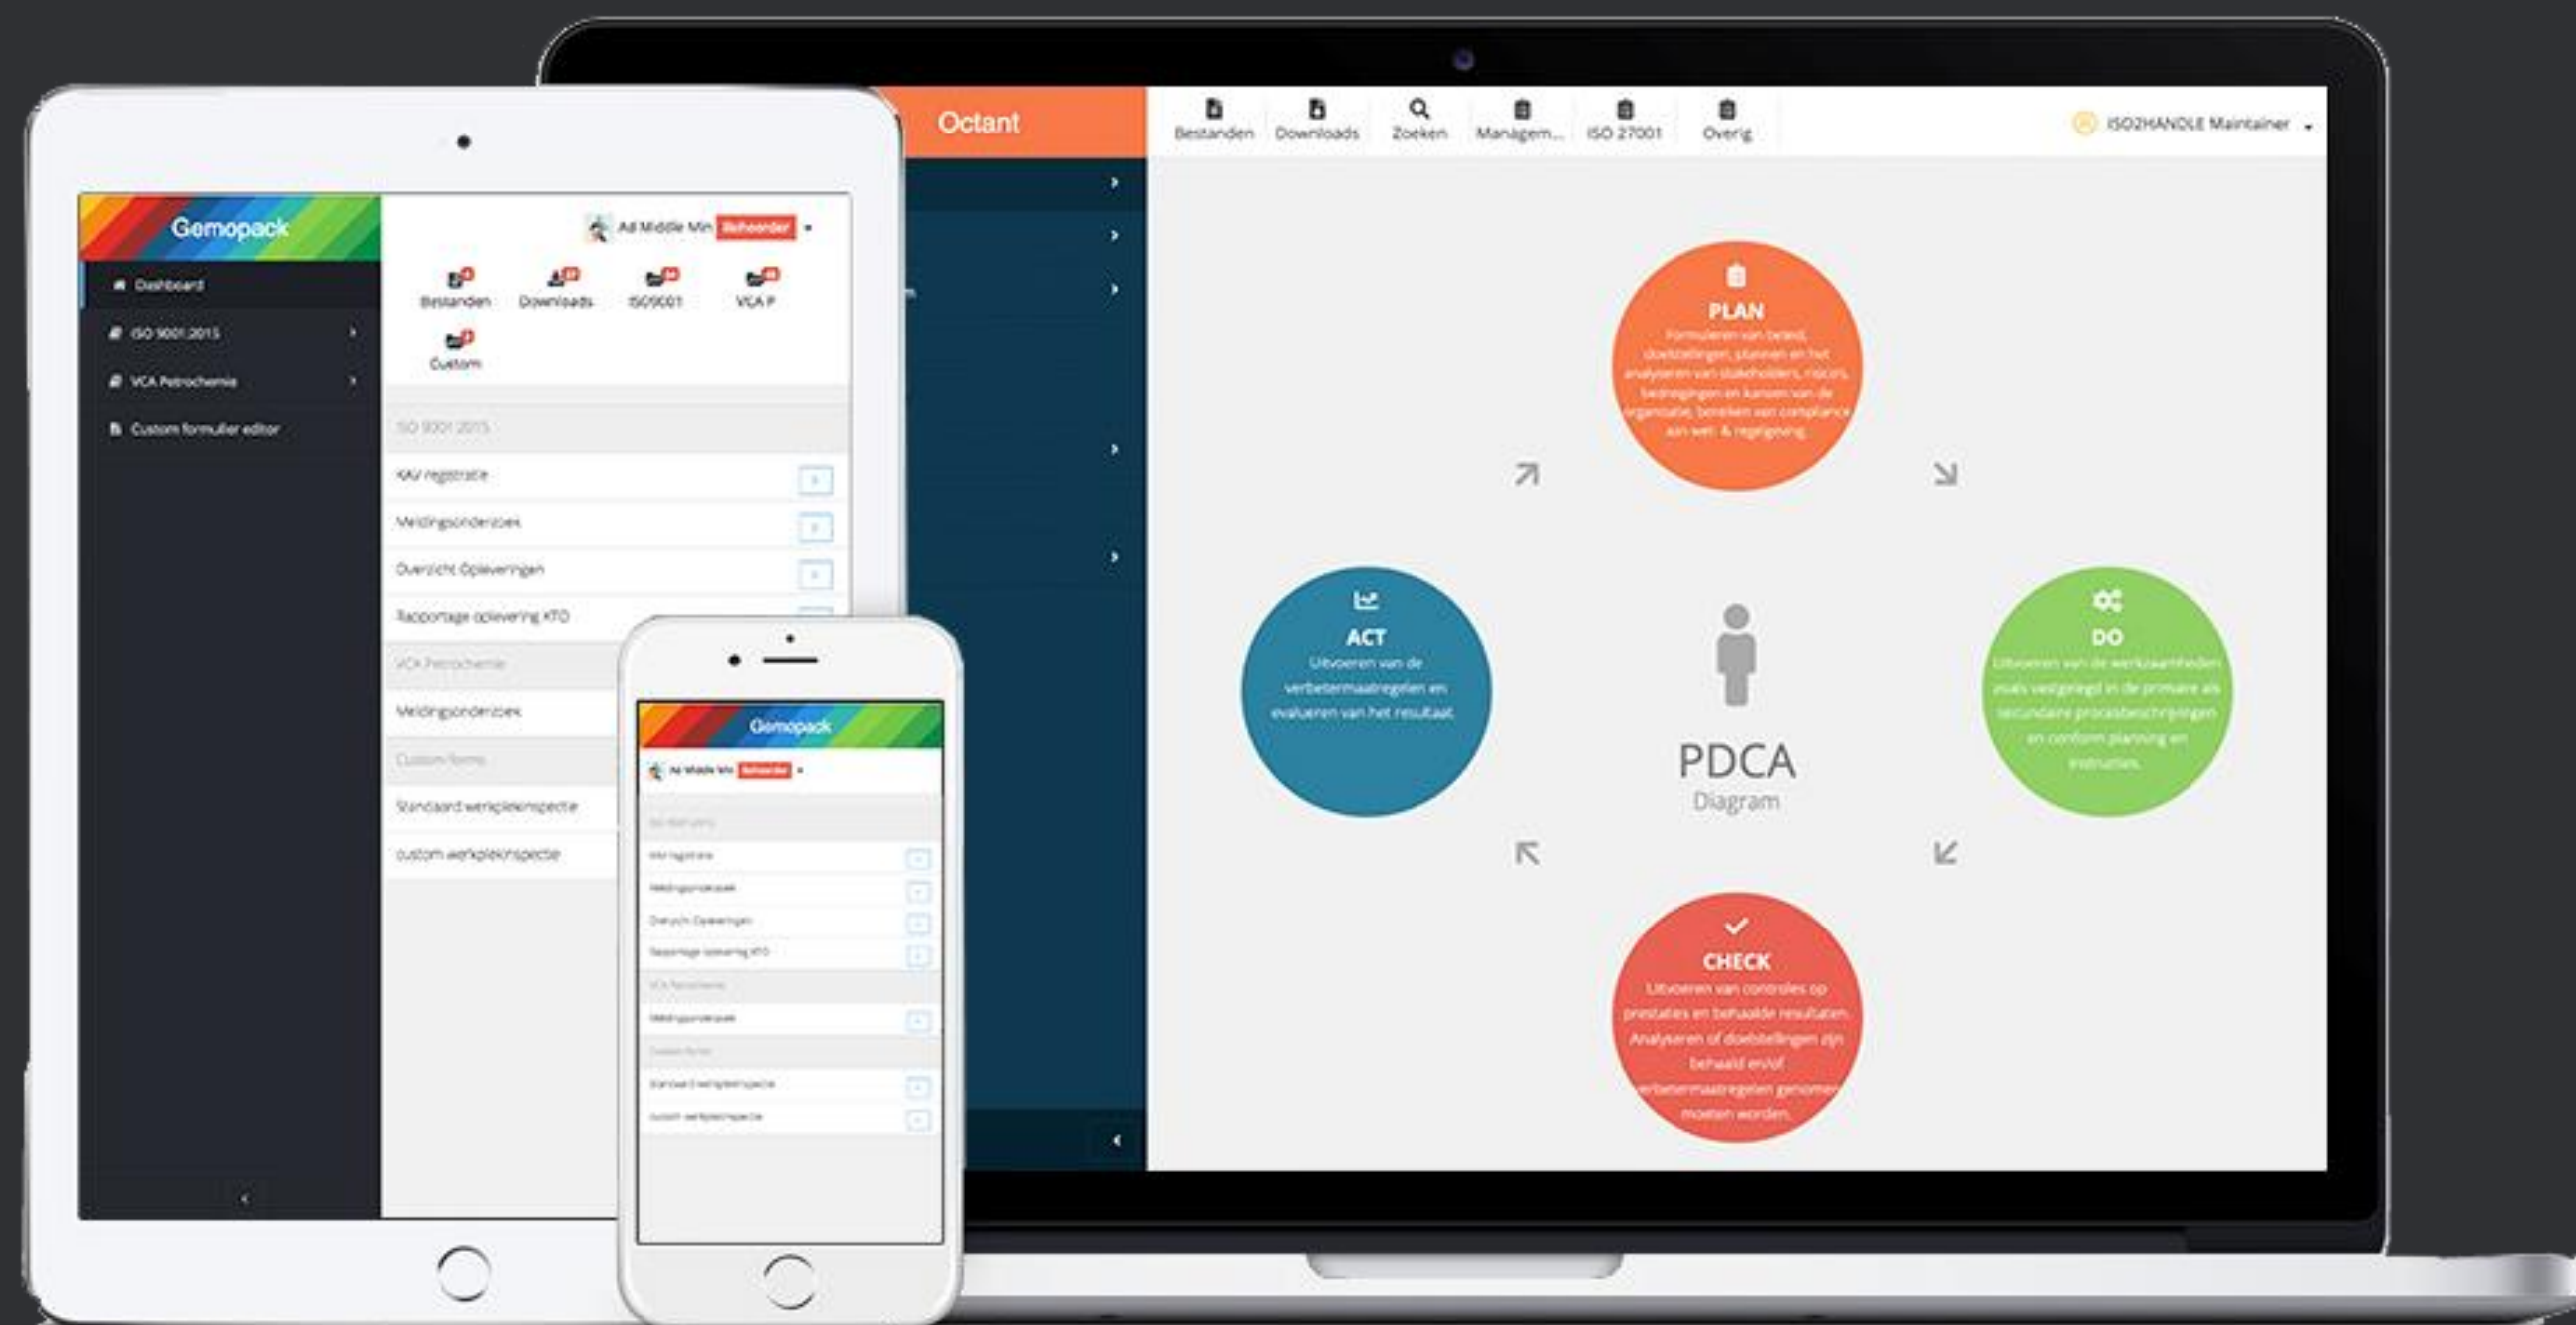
Octant

Bestanden Downloads Zoeken Managem... ISO 27001 Overig

ISO2HANDLE Maintainer

PLAN
Formuleren van beleid, doelstellingen, plannen en het analyseren van stakeholders, risico's, bedreigingen en kansen van de organisatie, bereiken van compliance aan wet- & regelgeving.

ACT
Uitvoeren van de verbetermaatregelen en evalueren van het resultaat.

PDCA
Diagram

DO
Uitvoeren van de werkzaamheden zoals vastgelegd in de primaire als secundaire procesbeschrijvingen en conform planning en instructies.

CHECK
Uitvoeren van controles op prestaties en behaalde resultaten. Analyseren of doelstellingen zijn behaald en/of verbetermaatregelen genomen moeten worden.

Gemopack

Dashboard
ISO 9001:2015
VCA Petrochemie
Custom formulier editor

Ad Middle Min Beheerder

Bestanden Downloads ISO9001 VCA P
Custom

ISO 9001:2015
KAV registratie
Meldingsonderzoek
Overzicht Opleveringen
Rapportage oplevering KTO
VCA Petrochemie
Meldingsonderzoek
Custom forms
Standaard werkplekinspectie
custom werkplekinspectie

Gemopack

Ad Middle Min Beheerder

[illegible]
KAV registratie
Meldingsonderzoek
Overzicht Opleveringen
Rapportage oplevering KTO
VCA Petrochemie
Meldingsonderzoek
Custom forms
Standaard werkplekinspectie
custom werkplekinspectie